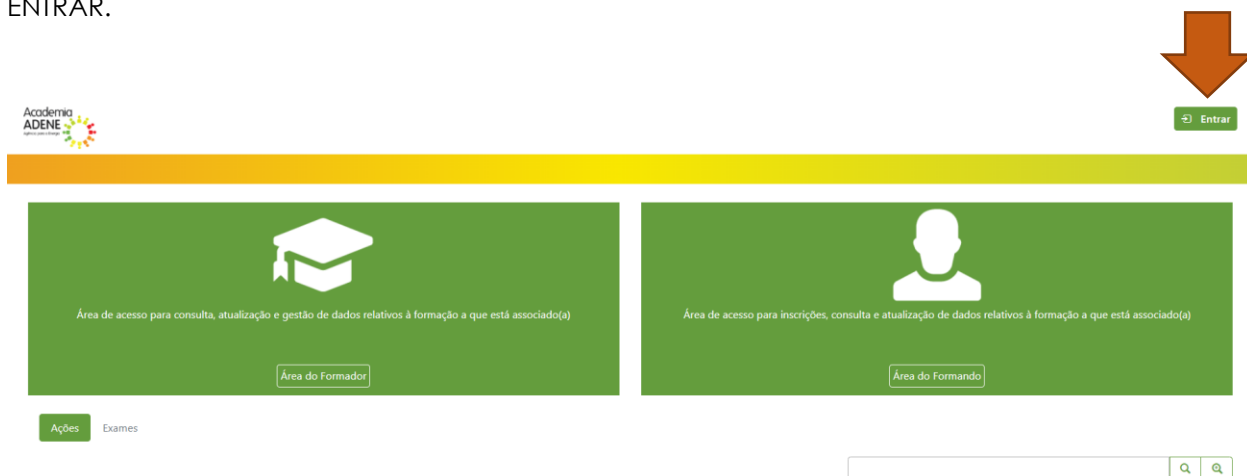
ENTRAR.

Academia ADENE

Entrar

Área de acesso para consulta, atualização e gestão de dados relativos à formação a que está associado(a)

Área do Formador

Área de acesso para inscrições, consulta e atualização de dados relativos à formação a que está associado(a)

Área do Formando

Ações Exames